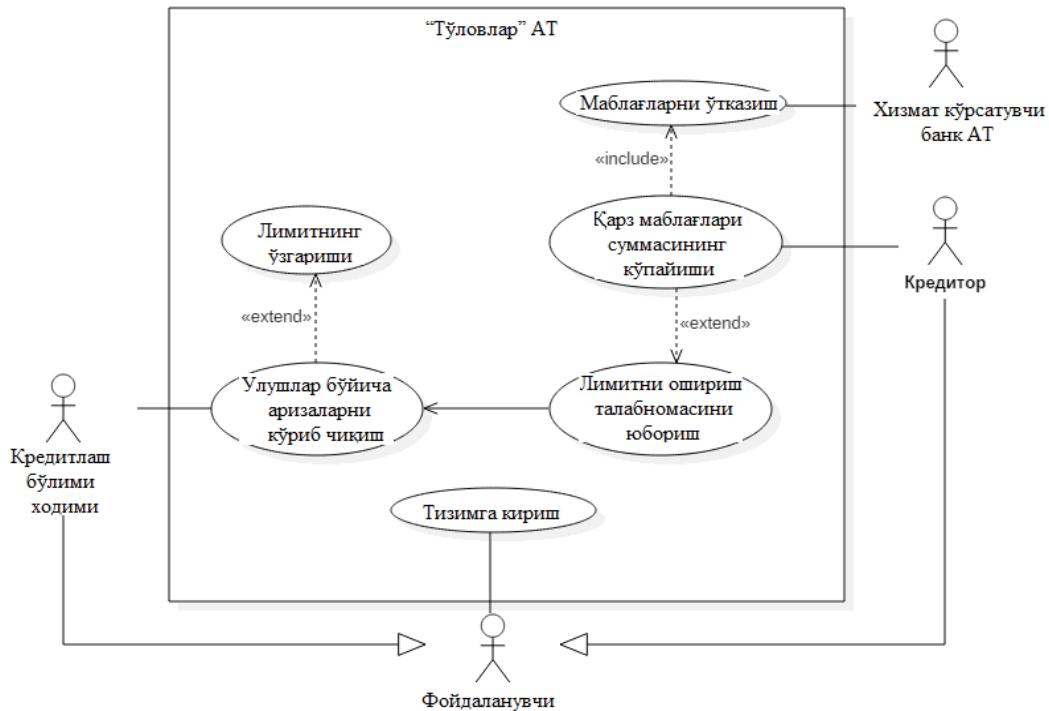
“Тўловлар” АТ

Маблағларни ўтказиш

Хизмат кўрсатувчи банк АТ

«include»

Лимитнинг ўзгариши

Қарз маблағлари суммасининг кўпайиши

Кредитор

«extend»

«extend»

Улушлар бўйича аризаларни кўриб чиқиш

Лимитни ошириш талабномасини юбориш

Кредитлаш бўлими ходими

Тизимга кириш

Фойдаланувчи